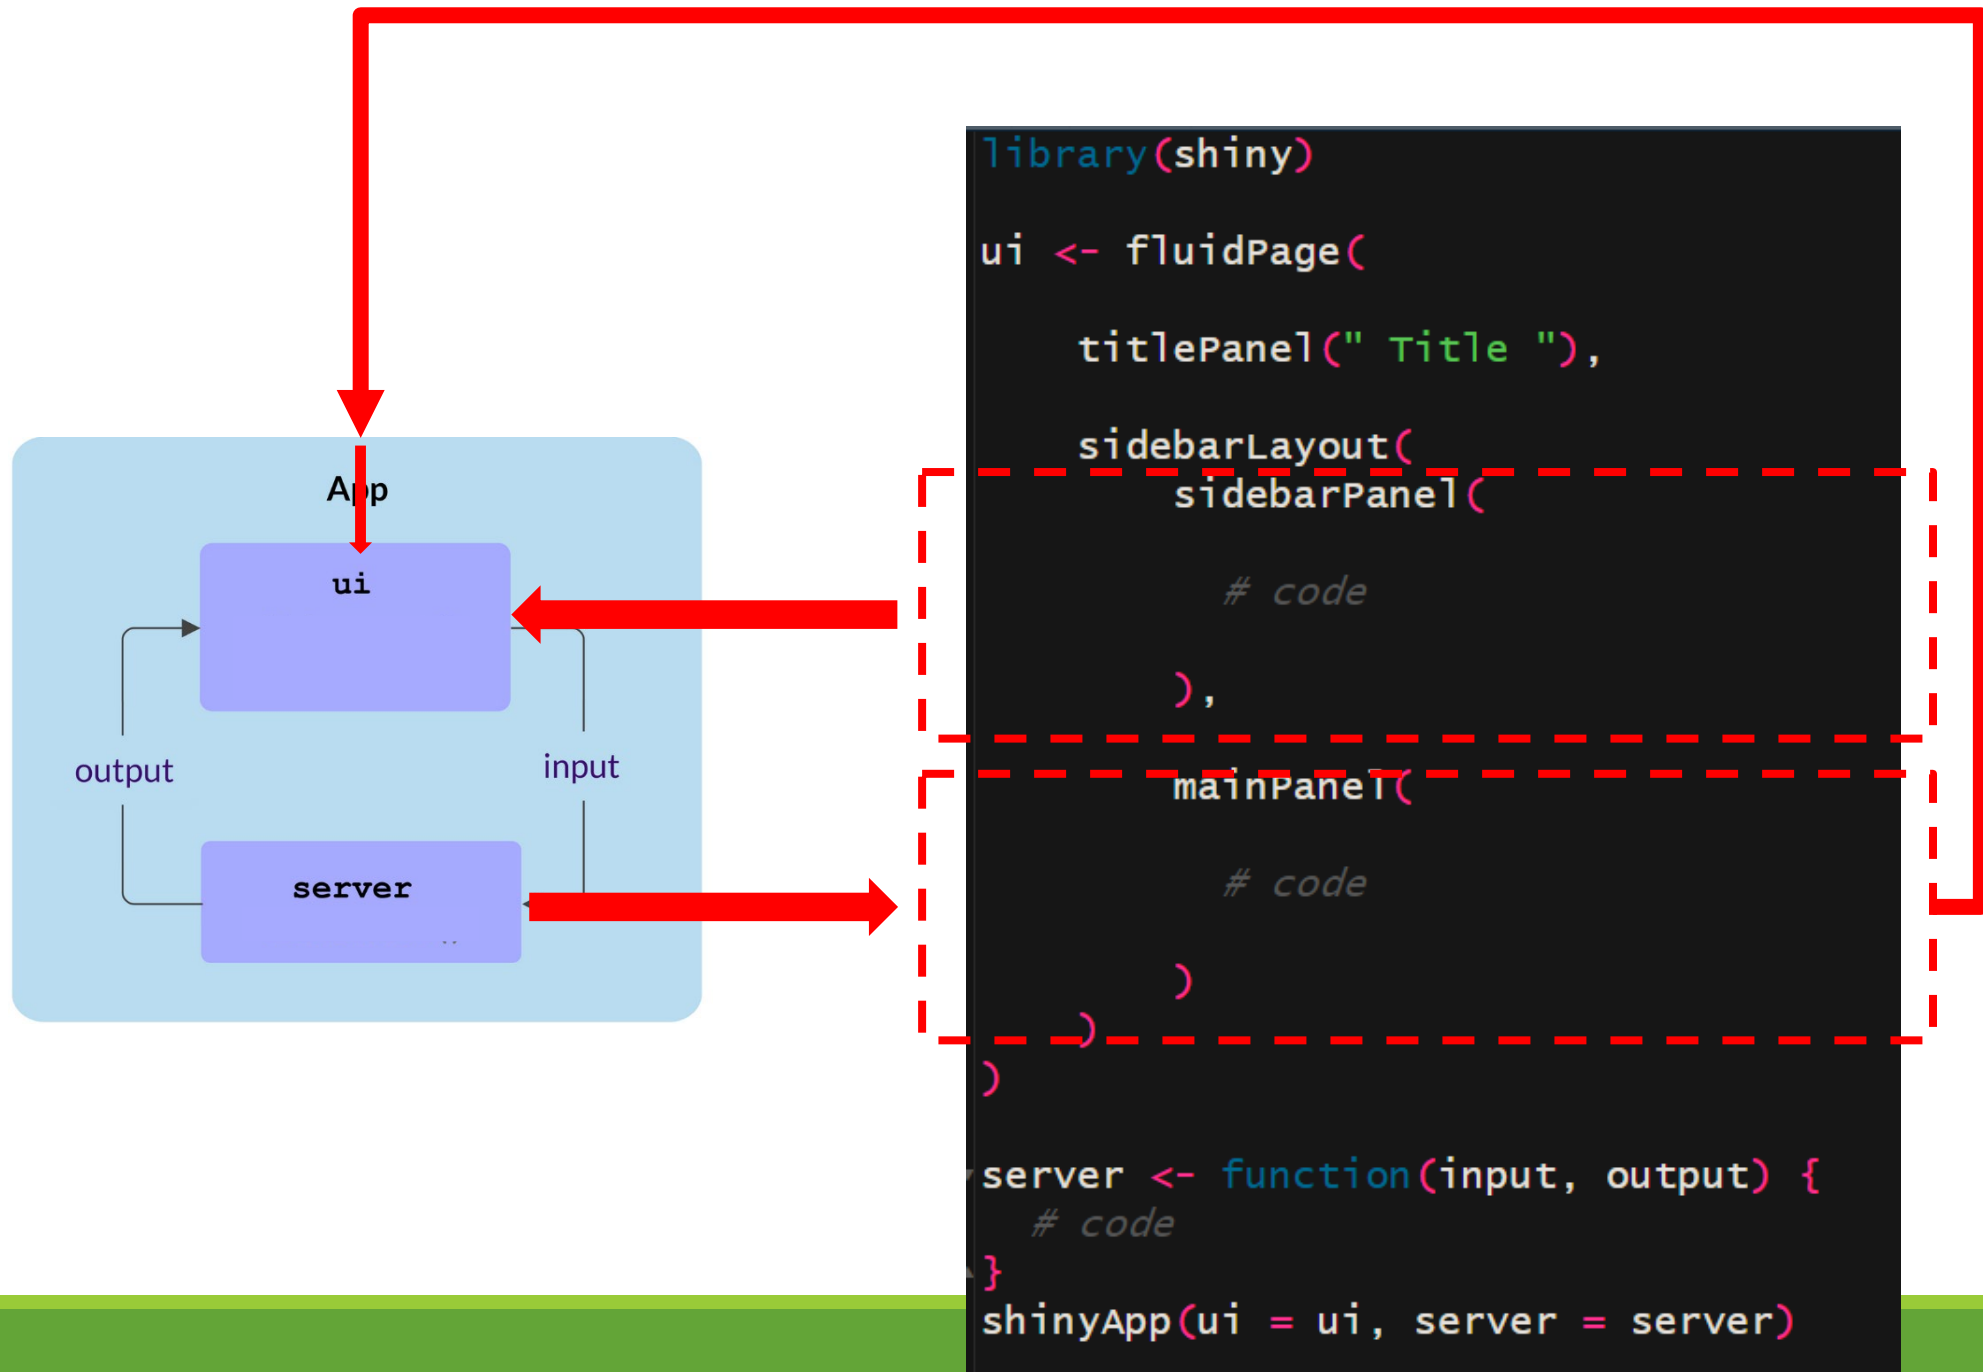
App

ui

output

input

server

library(shiny)

ui <- fluidPage(

titlePanel(" Title "),

sidebarLayout(

sidebarPanel(

# code

),

mainPanel(

# code

)

)

)

server <- function(input, output) {

# code

}

shinyApp(ui = ui, server = server)